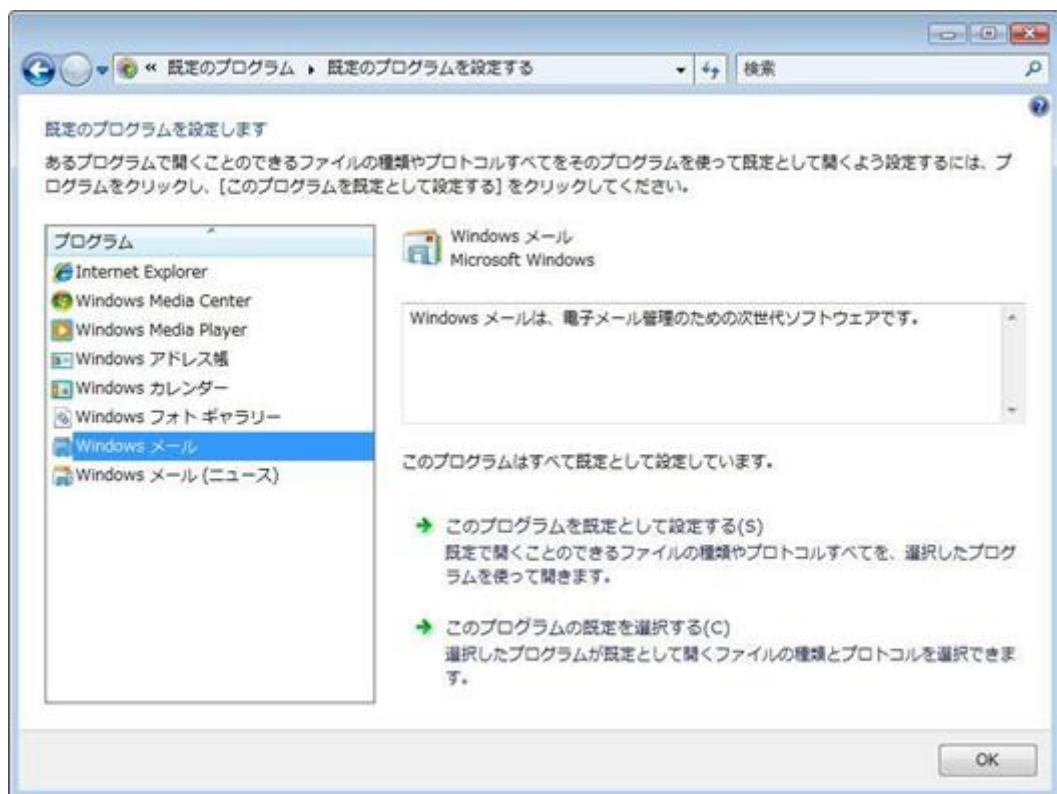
« 既定のプログラム ▸ 既定のプログラムを設定する

検索

既定のプログラムを設定します

あるプログラムで開くことのできるファイルの種類やプロトコルすべてをそのプログラムを使って既定として開くよう設定するには、プログラムをクリックし、[このプログラムを既定として設定する] をクリックしてください。

プログラム

Internet Explorer
Windows Media Center
Windows Media Player
Windows アドレス帳
Windows カレンダー
Windows フォト ギャラリー
Windows メール
Windows メール (ニュース)

Windows メール
Microsoft Windows

Windows メールは、電子メール管理のための次世代ソフトウェアです。

このプログラムはすべて既定として設定しています。

このプログラムを既定として設定する(S)
既定で開くことのできるファイルの種類やプロトコルすべてを、選択したプログラムを使って開きます。

このプログラムの既定を選択する(C)
選択したプログラムが既定として開くファイルの種類とプロトコルを選択できます。

OK